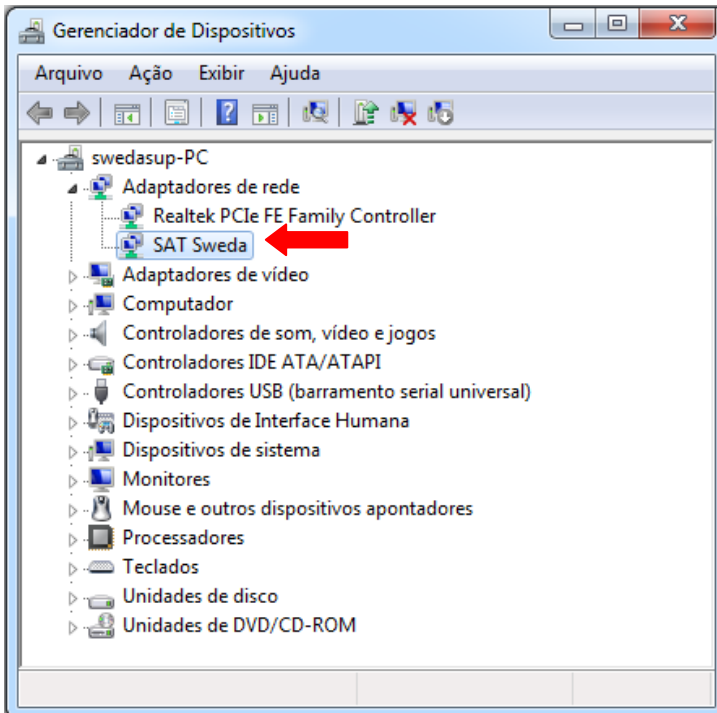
Gerenciador de Dispositivos

Arquivo Ação Exibir Ajuda

swedasup-PC
Adaptadores de rede
Realtek PCIe FE Family Controller
SAT Sweda
Adaptadores de vídeo
Computador
Controladores de som, vídeo e jogos
Controladores IDE ATA/ATAPI
Controladores USB (barramento serial universal)
Dispositivos de Interface Humana
Dispositivos de sistema
Monitores
Mouse e outros dispositivos apontadores
Processadores
Teclados
Unidades de disco
Unidades de DVD/CD-ROM